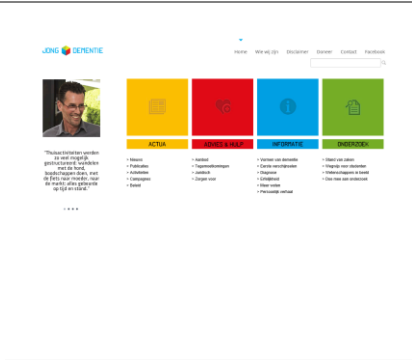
JONG DEMENTIE

Home Wie wij zijn Disclaimer Doneer Contact Facebook

"Thuisactiviteiten worden zo veel mogelijk gestructureerd: wandelen met de hond, boodschappen doen, met de fiets naar moeder, naar de markt; alles gebeurde op tijd en vrijand."

ACTUA
• Nieuws
• Publicaties
• Activiteiten
• Campagnes
• Beleid

ADVIES & HULP
• Aanbod
• Tegemoetkomingen
• Juridisch
• Zorgen voor

INFORMATIE
• Vormen van dementie
• Eerste verschijnselen
• Diagnose
• Erfelijkheid
• Meer weten
• Persoonlijk verhaal

ONDERZOEK
• Stand van zaken
• Wegwijs voor deelnemer
• Wetenschappers in beeld
• Een man aan onderzoek